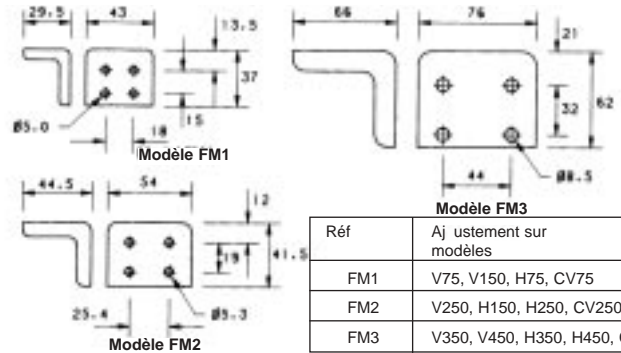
29.5
43
13.5
37
Ø5.0
18
15
Modèle FM1

66
76
21
32
62
44
Ø8.5
Modèle FM3

44.5
54
12
19
41.5
25.4
Ø5.3
Modèle FM2

| Réf | Aj ustement sur modèles |
|---|---|
| FM1 | V75, V150, H75, CV75 |
| FM2 | V250, H150, H250, CV250 |
| FM3 | V350, V450, H350, H450, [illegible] |